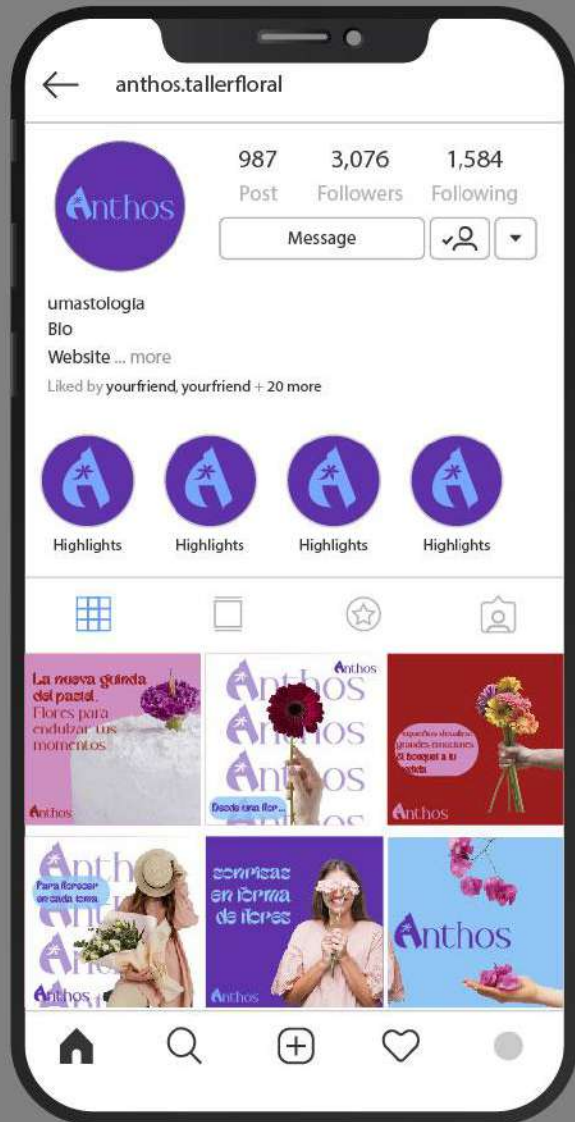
anthos.tallerfloral

Anthos

987 Post
3,076 Followers
1,584 Following

Message

umastologia
Bio
Website ... more
Liked by yourfriend, yourfriend + 20 more

Highlights
Highlights
Highlights
Highlights

La nueva guinda del pastel. Flores para endulzar tus momentos
Anthos

Anthos
Anthos
Anthos
Anthos
Desde una flor...

Pequeños detalles grandes emociones. El bouquet a tu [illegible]
Anthos

Anthos
Para florecer en cada tono.
Anthos

sonrisas en forma de flores
Anthos

Anthos